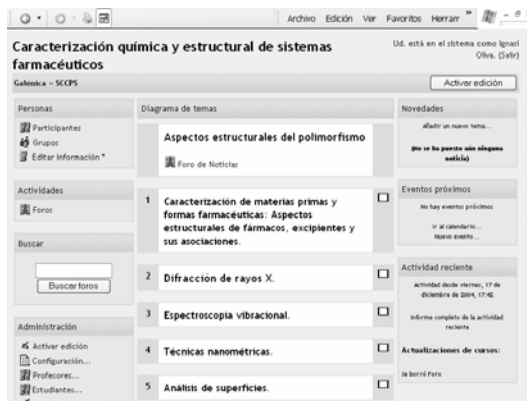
Archivo Edición Ver Favoritos Herran »

Caracterización química y estructural de sistemas farmacéuticos

Ud. está en el sistema como Ignasi Oliva. (Salir)

Galenica » SCCPS

Activar edición

Personas

Participantes
Grupos
Editar información*

Actividades

Foros

Buscar

Buscar foros

Administración

Activar edición
Configuración...
Profesores...
Estudiantes...

Diagrama de temas

Aspectos estructurales del polimorfismo

Foro de Noticias

1 Caracterización de materias primas y formas farmacéuticas: Aspectos estructurales de fármacos, excipientes y sus asociaciones.

2 Difracción de rayos X.

3 Espectroscopia vibracional.

4 Técnicas nanométricas.

5 Análisis de superficies.

Novedades

Añadir un nuevo tema...

(No se ha puesto aún ninguna noticia)

Eventos próximos

No hay eventos próximos

Ir al calendario...
Nuevo evento...

Actividad reciente

Actividad desde viernes, 17 de diciembre de 2004, 17:42

Informe completo de la actividad reciente

Actualizaciones de cursos:

Se borró Foro